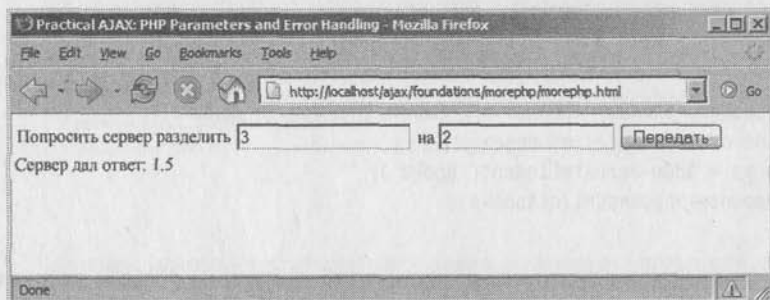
Practical AJAX: PHP Parameters and Error Handling - Mozilla Firefox

File Edit View Go Bookmarks Tools Help

http://localhost/ajax/foundations/morephp/morephp.html

Go

Попросить сервер разделить 3 на 2 Передать

Сервер дал ответ: 1.5

Done